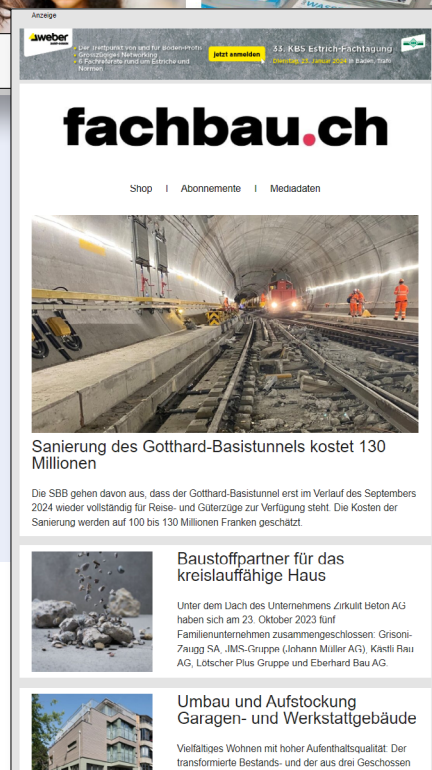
Anzeige

weber

Der Treffpunkt von und für Boden-Profis
Grossartiges Networking
6 Fachreferate rund um Estriche und Normen

jetzt anmelden

33. KBS Estrich-Fachtagung
Dienstag, 23. Januar 2024 in Baden, Trafo

fachbau.ch

Shop | Abonnemente | Mediadaten

Sanierung des Gotthard-Basistunnels kostet 130 Millionen

Die SBB gehen davon aus, dass der Gotthard-Basistunnel erst im Verlauf des Septembers 2024 wieder vollständig für Reise- und Güterzüge zur Verfügung steht. Die Kosten der Sanierung werden auf 100 bis 130 Millionen Franken geschätzt.

Baustoffpartner für das kreislauffähige Haus

Unter dem Dach des Unternehmens Zirkulit Beton AG haben sich am 23. Oktober 2023 fünf Familienunternehmen zusammengeschlossen: Grisoni-Zaugg SA, JMS-Gruppe (Johann Müller AG), Kästli Bau AG, Lötscher Plus Gruppe und Eberhard Bau AG.

Umbau und Aufstockung Garagen- und Werkstattgebäude

Vielfältiges Wohnen mit hoher Aufenthaltsqualität: Der transformierte Bestands- und der aus drei Geschossen